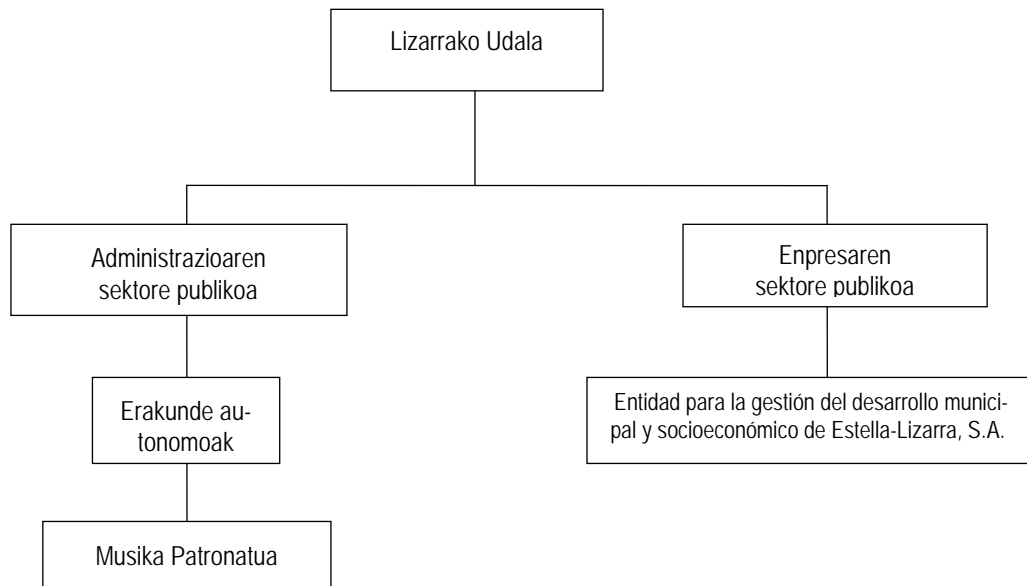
Lizarrako Udala

Administrazioaren sektore publikoa

Enpresaren sektore publikoa

Erakunde autonomoak

Entidad para la gestión del desarrollo municipal y socioeconómico de Estella-Lizarra, S.A.

Musika Patronatua